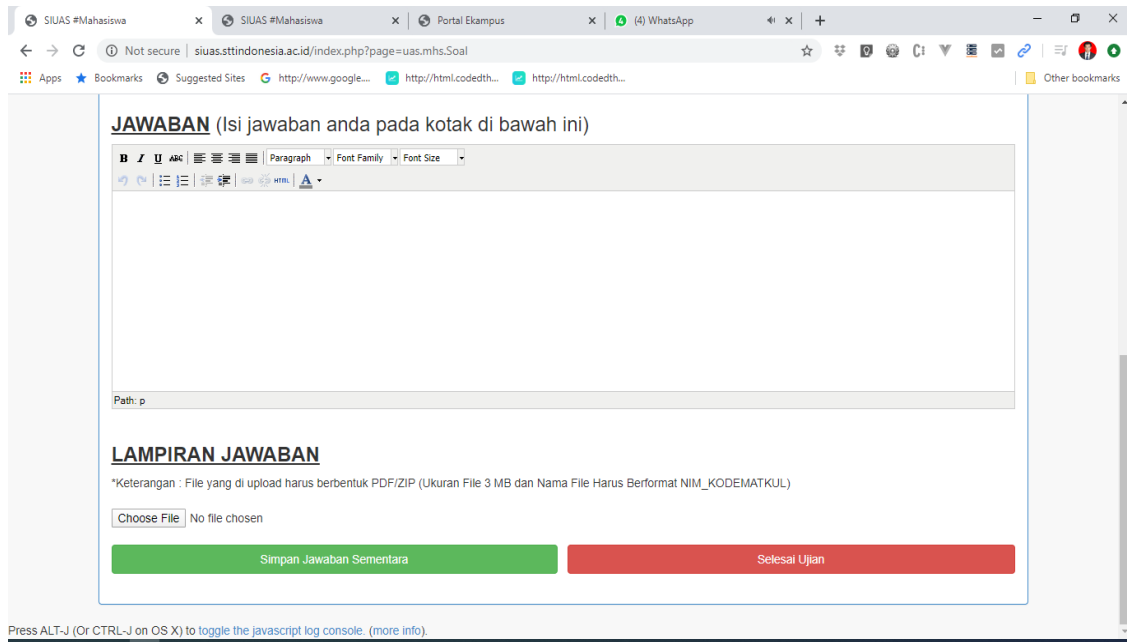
SIUAS #Mahasiswa × SIUAS #Mahasiswa × Portal Ekampus × (4) WhatsApp × +

Not secure | siuas.sttindonesia.ac.id/index.php?page=uas.mhs.Soal

Apps Bookmarks Suggested Sites http://www.google.... http://html.codedth... http://html.codedth... Other bookmarks

JAWABAN (Isi jawaban anda pada kotak di bawah ini)

B I U ABC Paragraph Font Family Font Size

HTML A

Path: p

LAMPIRAN JAWABAN

*Keterangan : File yang di upload harus berbentuk PDF/ZIP (Ukuran File 3 MB dan Nama File Harus Berformat NIM_KODEMATKUL)

Choose File No file chosen

Simpan Jawaban Sementara

Selesai Ujian

Press ALT-J (Or CTRL-J on OS X) to toggle the javascript log console. (more info).